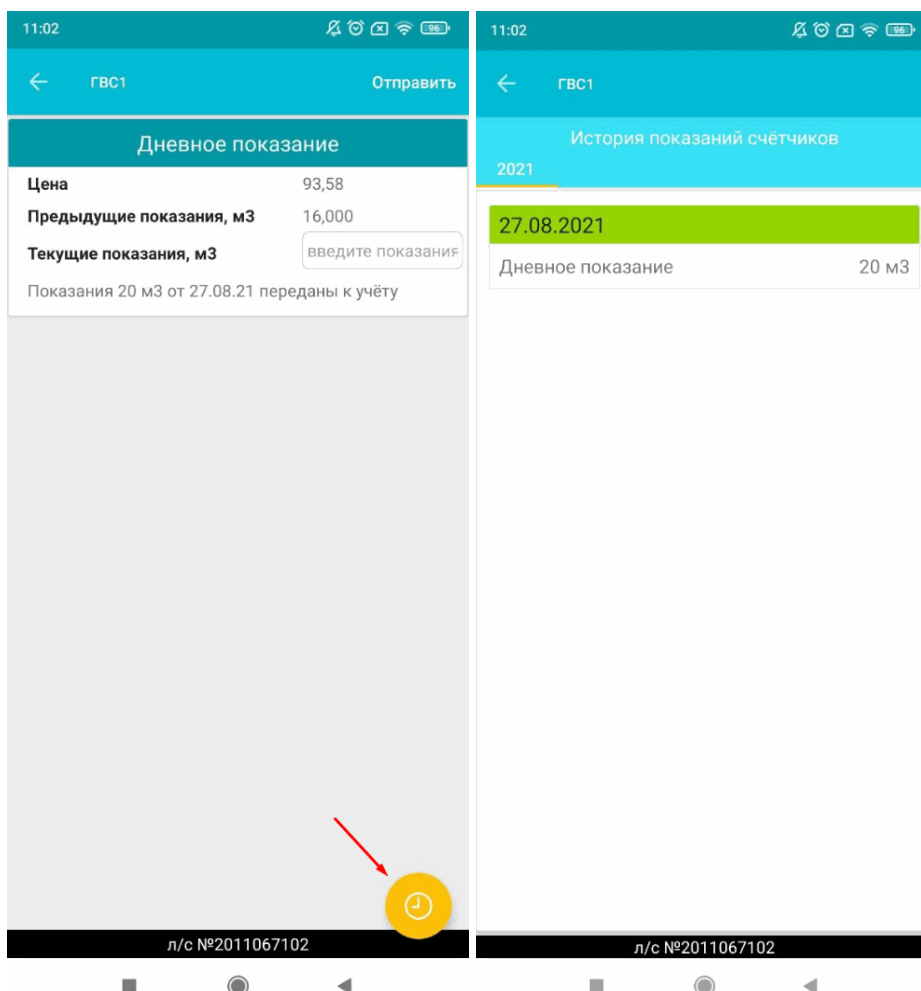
11:02 96

ГВС1 Отправить

Дневное показание

Цена 93,58

Предыдущие показания, м3 16,000

Текущие показания, м3 введите показания

Показания 20 м3 от 27.08.21 переданы к учёту

л/с №2011067102

11:02 96

ГВС1

История показаний счётчиков

2021

27.08.2021

Дневное показание 20 м3

л/с №2011067102